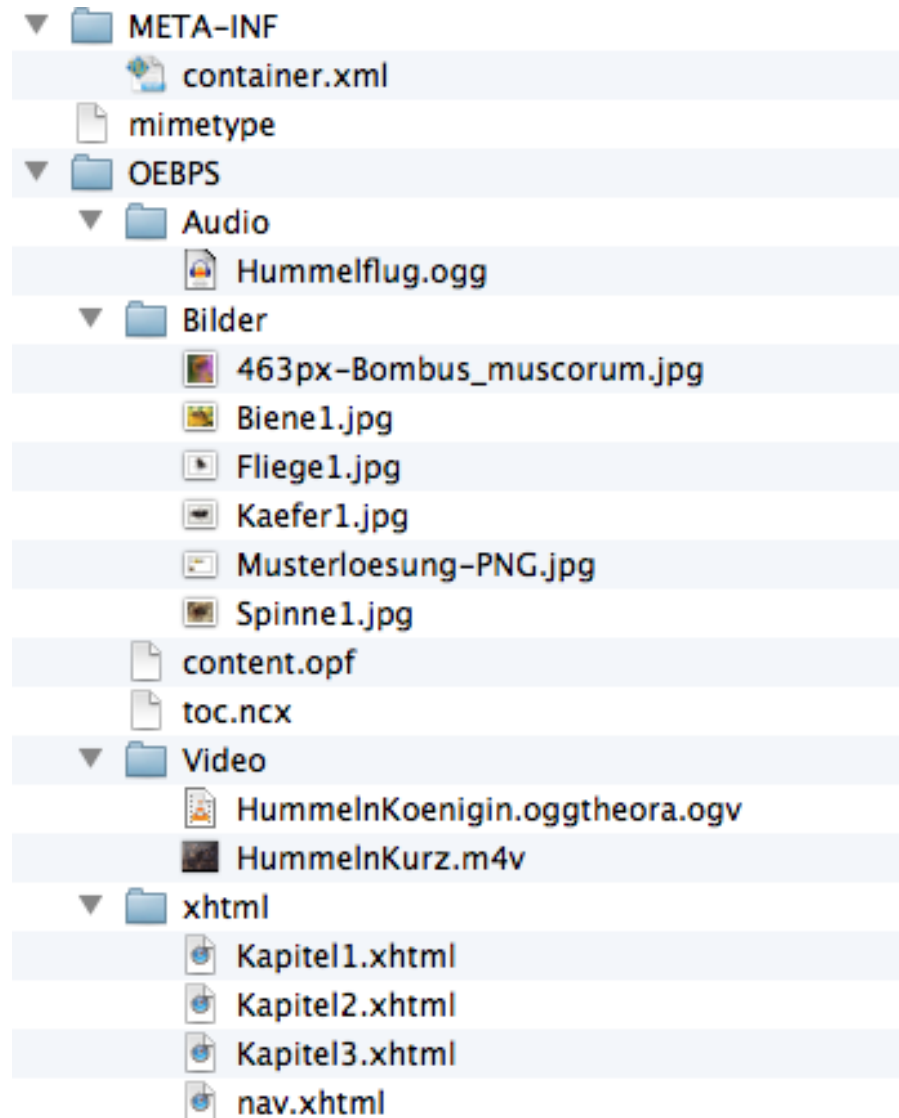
META-INF
container.xml
mimetype
OEBPS
Audio
Hummelflug.ogg
Bilder
463px-Bombus_muscorum.jpg
Biene1.jpg
Fliege1.jpg
Kaefer1.jpg
Musterloesung-PNG.jpg
Spinne1.jpg
content.opf
toc.ncx
Video
HummelnKoenigin.oggtheora.ogv
HummelnKurz.m4v
xhtml
Kapitel1.xhtml
Kapitel2.xhtml
Kapitel3.xhtml
nav.xhtml